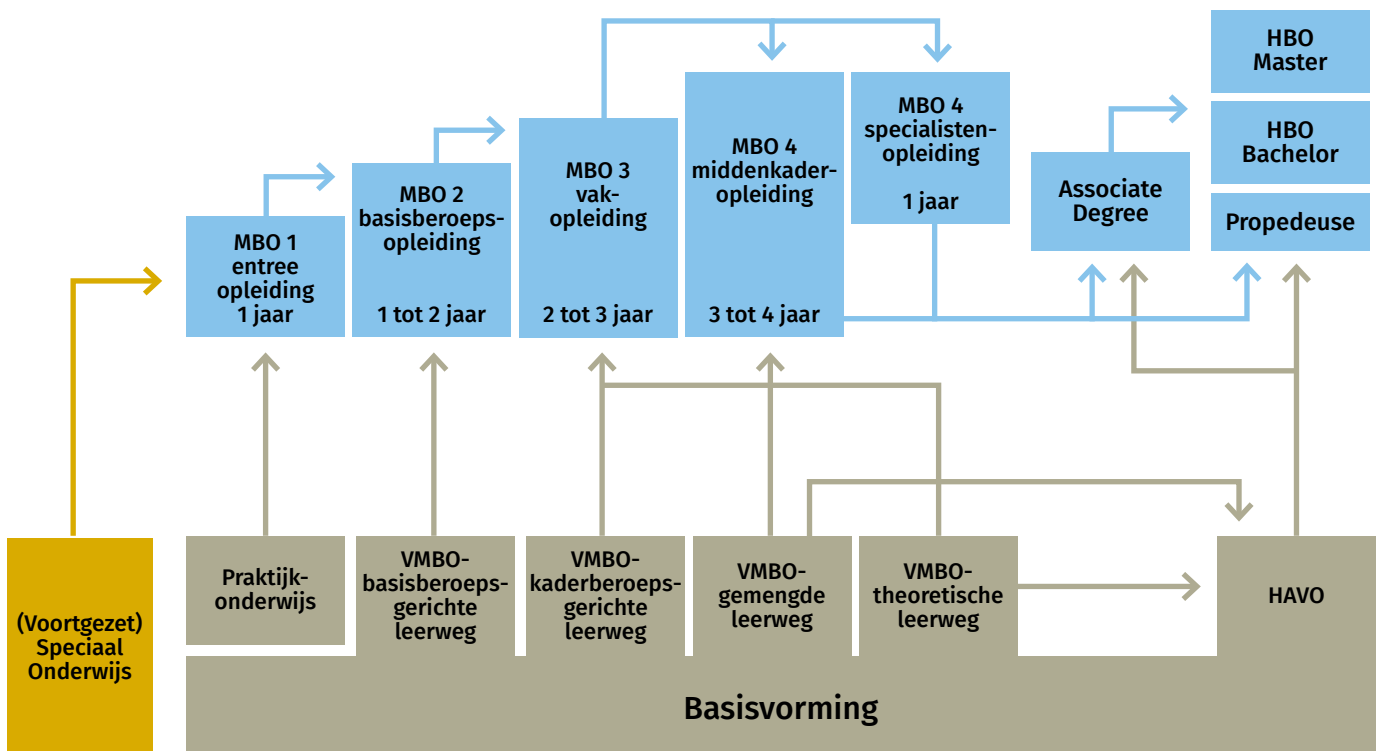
HBO Master

HBO Bachelor

Propedeuse

MBO 4 specialisten-opleiding
1 jaar

Associate Degree

MBO 4 middenkader-opleiding
3 tot 4 jaar

MBO 3 vak-opleiding
2 tot 3 jaar

MBO 2 basisberoeps-opleiding
1 tot 2 jaar

MBO 1 entree opleiding 1 jaar

(Voortgezet) Speciaal Onderwijs

Praktijk-onderwijs

VMBO-basisberoeps-gerichte leerweg

VMBO-kaderberoeps-gerichte leerweg

VMBO-gemengde leerweg

VMBO-theoretische leerweg

HAVO

Basisvorming